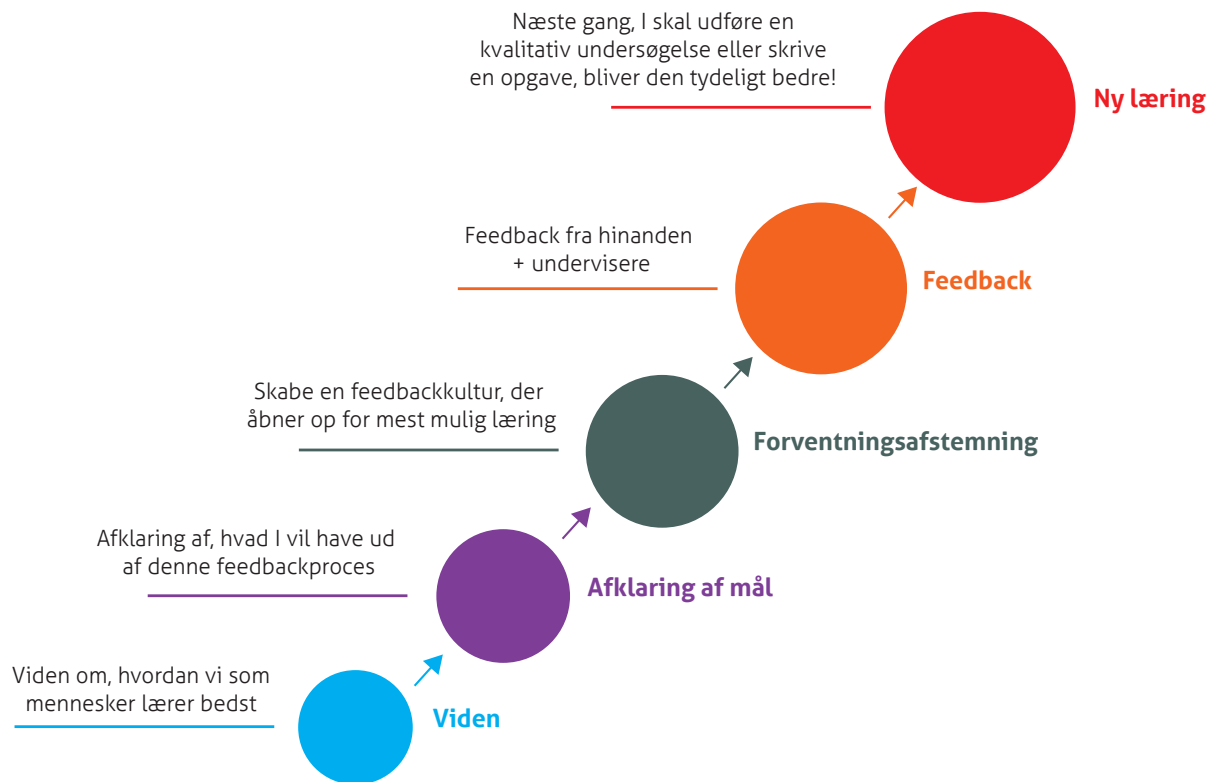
Næste gang, I skal udføre en kvalitativ undersøgelse eller skrive en opgave, bliver den tydeligt bedre!

Ny læring

Feedback fra hinanden + undervisere

Feedback

Skabe en feedbackkultur, der åbner op for mest mulig læring

Forventningsafstemning

Afklaring af, hvad I vil have ud af denne feedbackproces

Afklaring af mål

Viden om, hvordan vi som mennesker lærer bedst

Viden